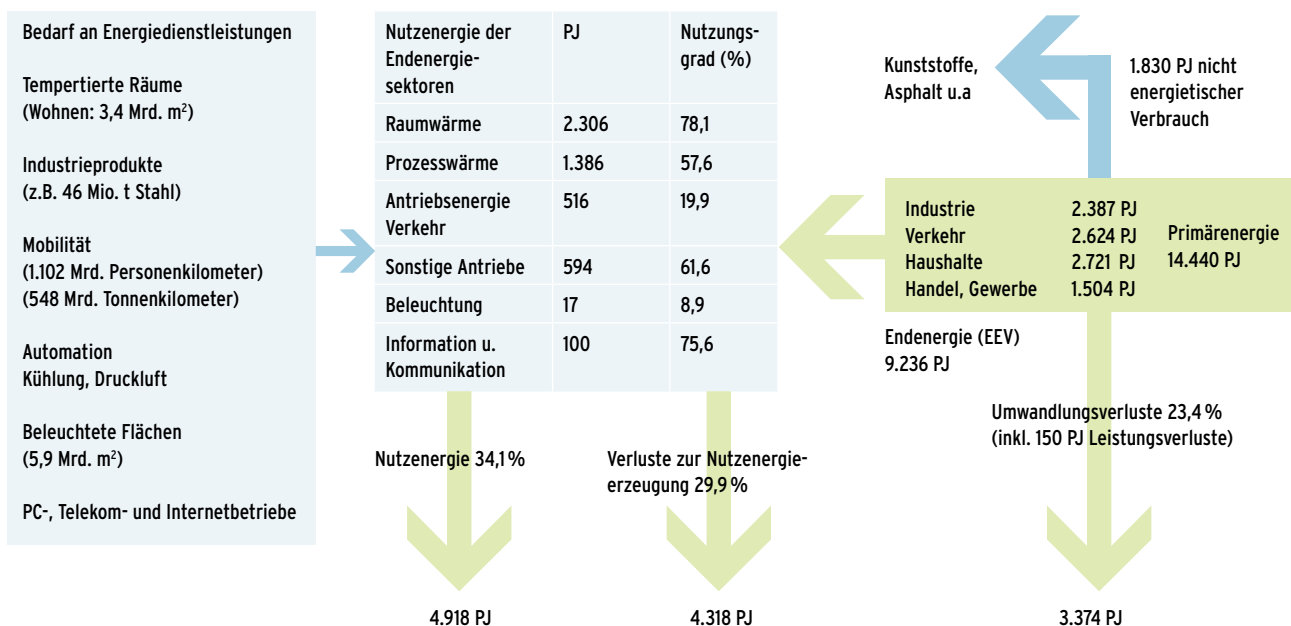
Bedarf an Energiedienstleistungen

Tempertierte Räume (Wohnen: 3,4 Mrd. m$^2$)

Industrieprodukte (z.B. 46 Mio. t Stahl)

Mobilität (1.102 Mrd. Personenkilometer) (548 Mrd. Tonnenkilometer)

Automation Kühlung, Druckluft

Beleuchtete Flächen (5,9 Mrd. m$^2$)

PC-, Telekom- und Internetbetriebe

| Nutzenergie der Endenergiesektoren | PJ | Nutzungsgrad (%) |
|---|---|---|
| Raumwärme | 2.306 | 78,1 |
| Prozesswärme | 1.386 | 57,6 |
| Antriebsenergie Verkehr | 516 | 19,9 |
| Sonstige Antriebe | 594 | 61,6 |
| Beleuchtung | 17 | 8,9 |
| Information u. Kommunikation | 100 | 75,6 |

Kunststoffe, Asphalt u.a

1.830 PJ nicht energietischer Verbrauch

Industrie 2.387 PJ
Verkehr 2.624 PJ
Haushalte 2.721 PJ
Handel, Gewerbe 1.504 PJ

Primärenergie 14.440 PJ

Endenergie (EEV) 9.236 PJ

Umwandlungsverluste 23,4 % (inkl. 150 PJ Leistungsverluste)

Nutzenergie 34,1 %

Verluste zur Nutzenergieerzeugung 29,9 %

4.918 PJ

4.318 PJ

3.374 PJ